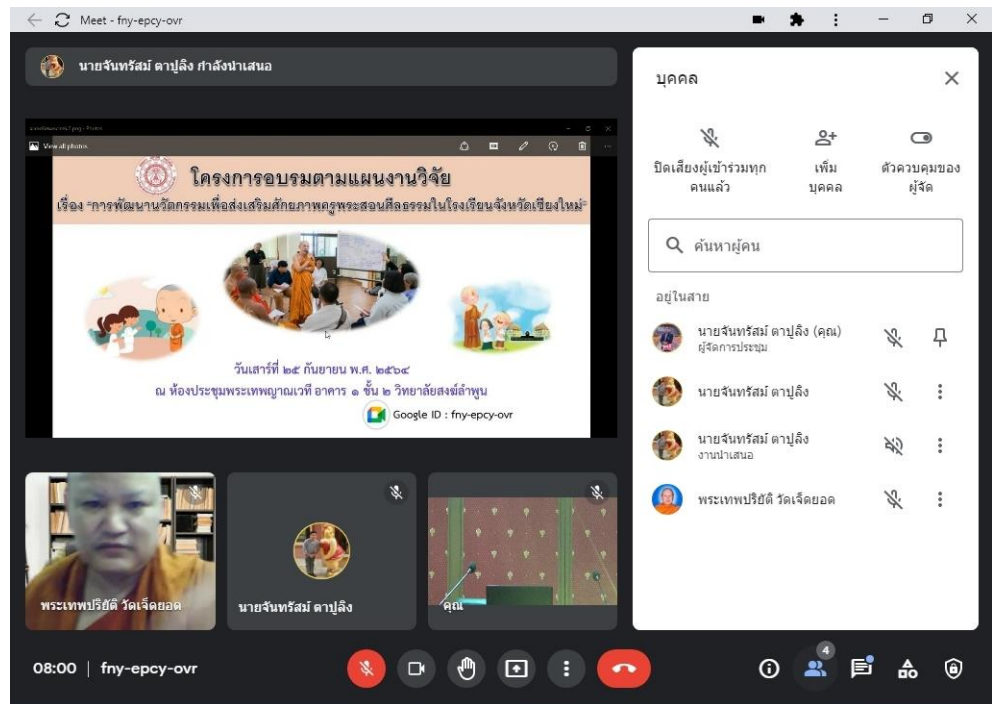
Meet - fny-epcy-ovr

นายจันทรัสม์ ตาปูลิง กำลังนำเสนอ

View all photos

โครงการอบรมตามแผนงานวิจัย

เรื่อง "การพัฒนานวัตกรรมเพื่อส่งเสริมศักยภาพครูพระสอนศีลธรรมในโรงเรียนจังหวัดเชียงใหม่"

วันเสาร์ที่ ๒๕ กันยายน พ.ศ. ๒๕๖๔

ณ ห้องประชุมพระเทพญาณเวที อาคาร ๑ ชั้น ๒ วิทยาลัยสงฆ์ลำพูน

Google ID : fny-epcy-ovr

พระเทพปริยัติ วัดเจ็ดยอด

นายจันทรัสม์ ตาปูลิง

คุณ

บุคคล

ปิดเสียงผู้เข้าร่วมทุกคนแล้ว

เพิ่มบุคคล

ตัวควบคุมของผู้จัด

ค้นหาผู้คน

อยู่ในสาย

นายจันทรัสม์ ตาปูลิง (คุณ)
ผู้จัดการประชุม

นายจันทรัสม์ ตาปูลิง

นายจันทรัสม์ ตาปูลิง
งานนำเสนอ

พระเทพปริยัติ วัดเจ็ดยอด

08:00 | fny-epcy-ovr

4